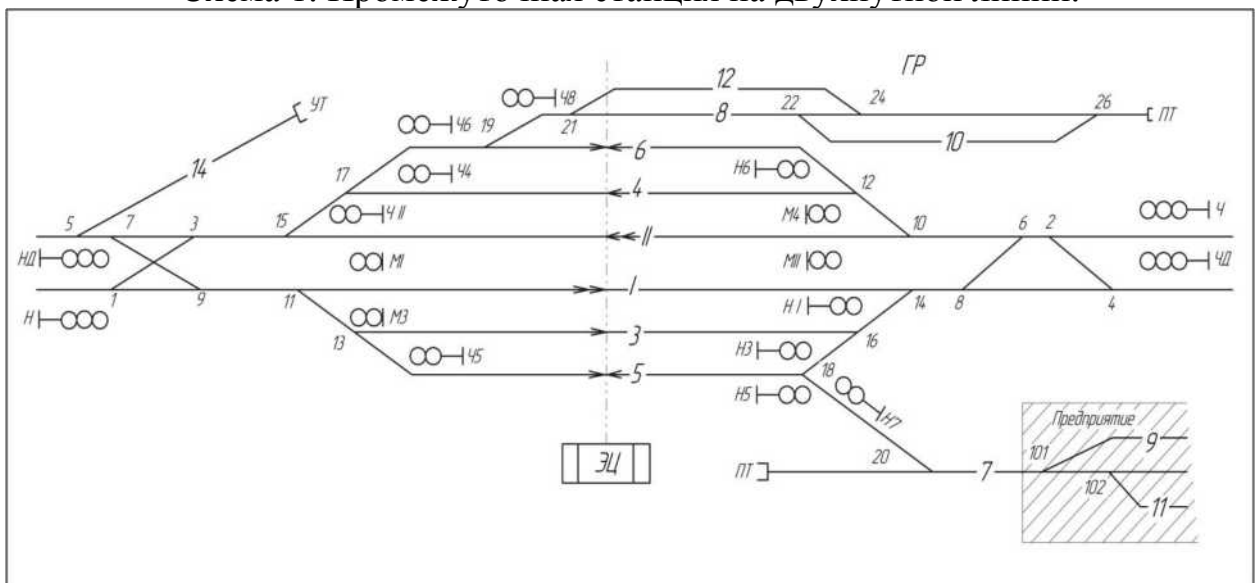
Схема 1. Промежуточная станция на двухпутной линии.

ГР
12
24
26
ПТ
Ч8
22
21
8
Ч6
19
10
УТ
6
17
Ч4
Н6
12
14
4
15
Ч II
М4
10
6
2
Ч
5
7
3
II
НД
МI
МII
ЧД
1
9
11
I
Н I
14
8
4
Н
М3
3
13
16
Н3
Ч5
5
18
Н5
Н7
Предприятие
9
ЭЦ
ПТ
20
7
101
102
11